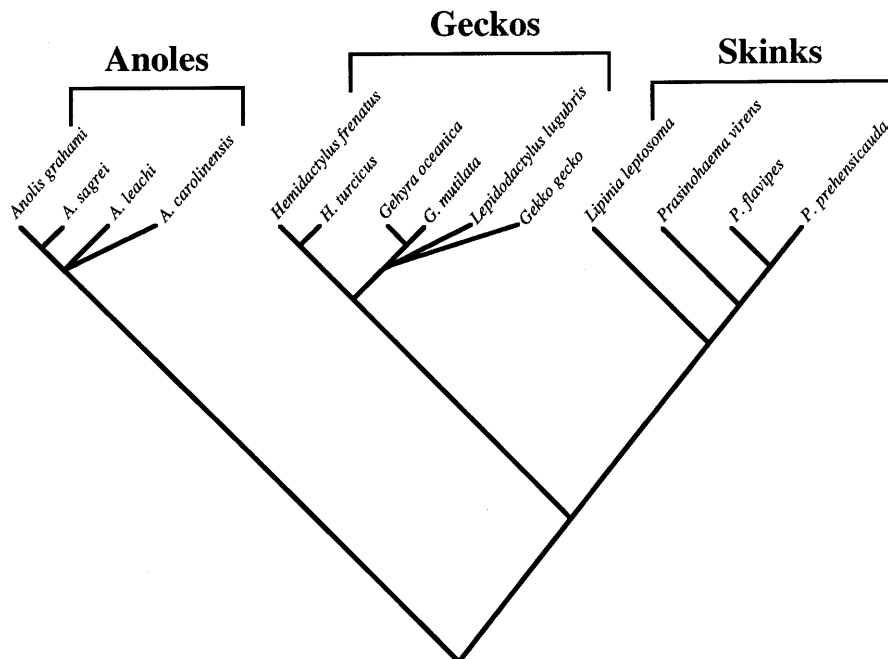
Anoles

Geckos

Skinks

Anolis grahami

A. sagrei

A. leachi

A. carolinensis

Hemidactylus frenatus

H. turcicus

Gehyra oceanica

G. mutilata

Lepidodactylus lugubris

Gekko gecko

Lipinia leptosoma

Prasinohaema virens

P. flavipes

P. prehensicauda